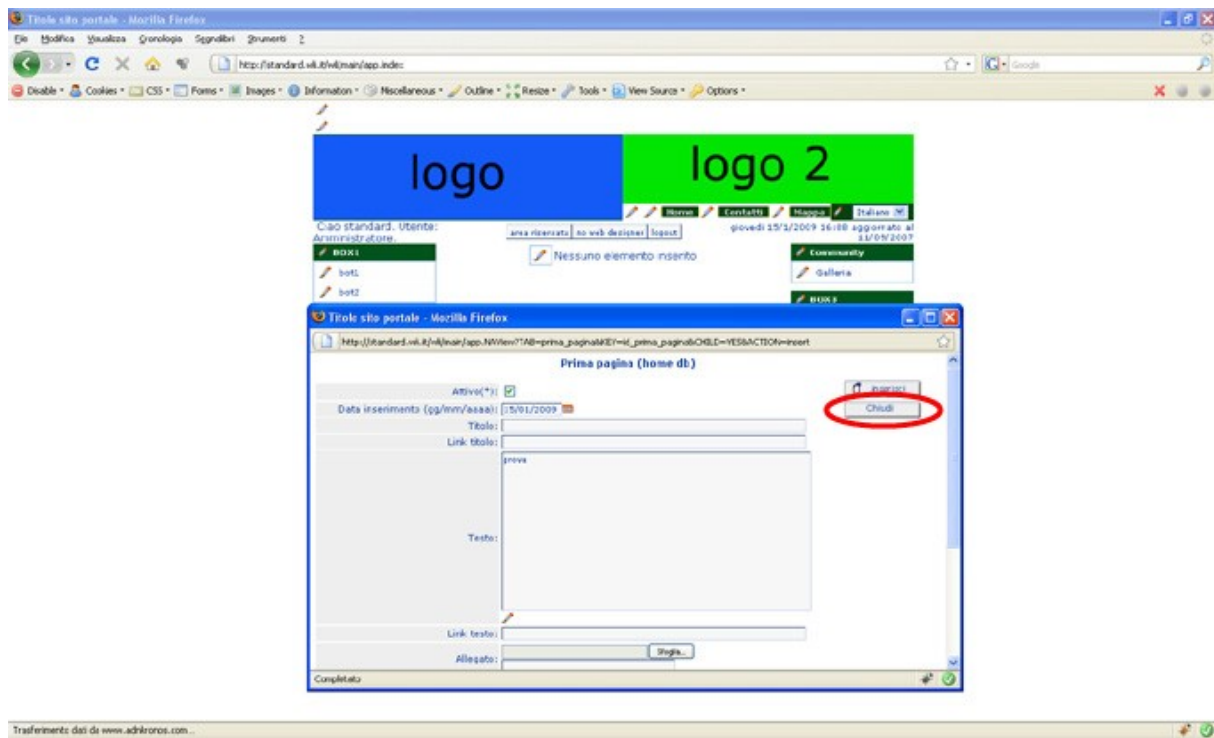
Titolo sito portale - Mozilla Firefox

File Modifica Visualizza Cronologia Segnalibri Strumenti ?

http://standard.wk.it/wk/main/app.index

Google

Disable · Cookies · CSS · Forms · Images · Information · Miscellaneous · Outline · Resize · Tools · View Source · Options ·

logo

logo 2

Home Contatti Mappa Italiano

Ciao standard. Utente: Amministratore.

area riservata | no web designer | logout

giovedì 15/1/2009 16:08 aggiornato al 11/09/2007

BOX1

bot1

bot2

Nessuno elemento inserito

Community

Galleria

BOX2

Titolo sito portale - Mozilla Firefox

http://standard.wk.it/wk/main/app.NWiew?TAB=prima_pagina&KEY=id_prima_pagina&CHILD=YES&ACTION=insert

Prima pagina (home db)

Attivo(*):

Data inserimento (gg/mm/aaaa): 15/01/2009

Titolo:

Link titolo:

prova

Testo:

Link testo:

Allegato:

Sfoglia...

Inserisci

Chiudi

Completato

Trasferimento dati da www.adnkronos.com...